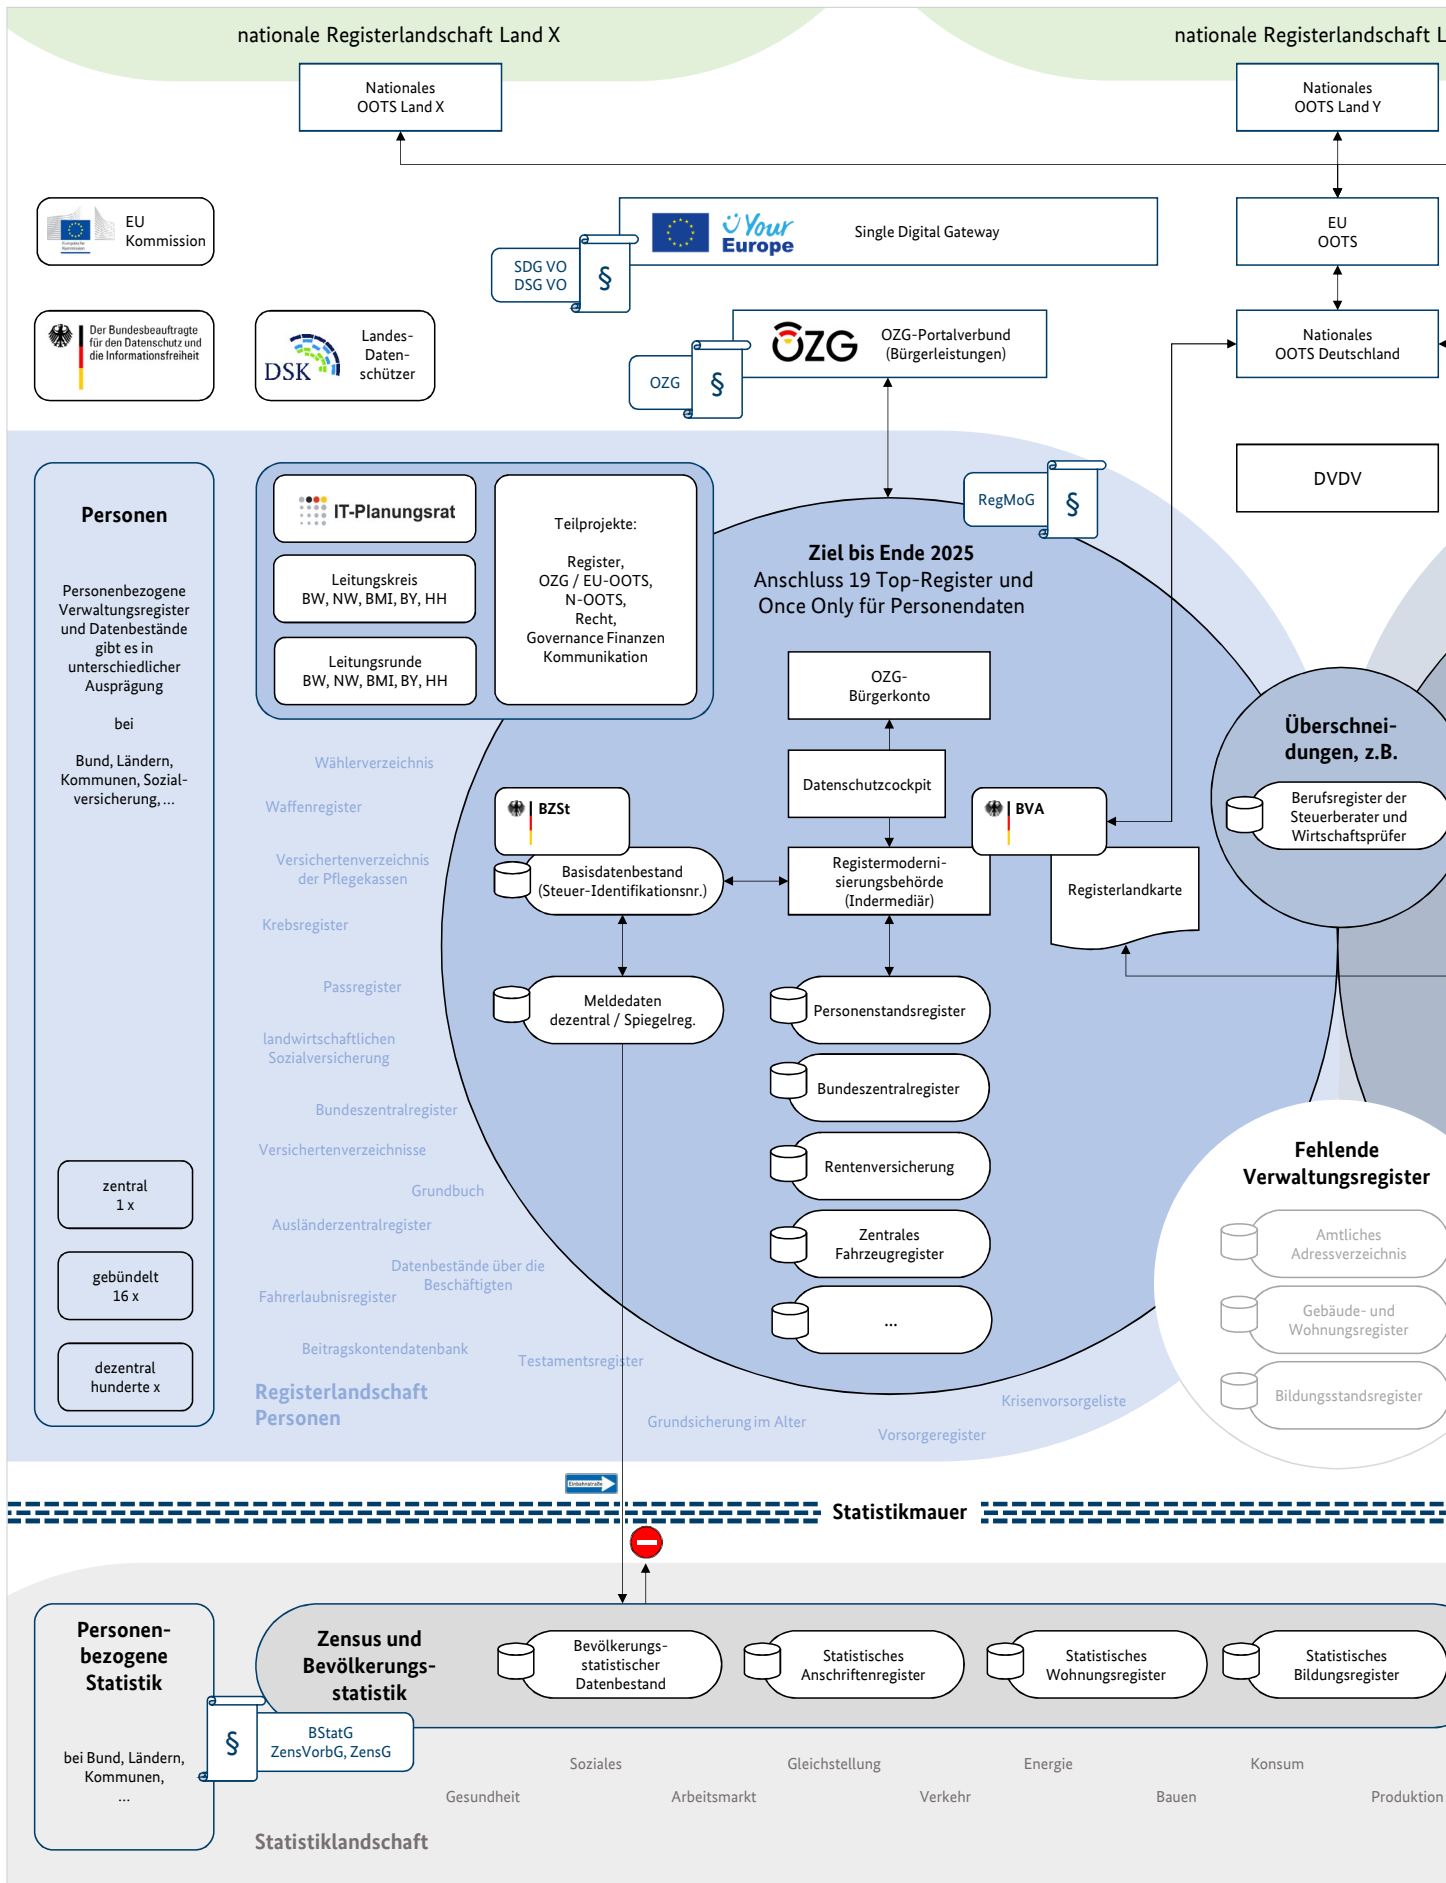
nationale Registerlandschaft Land X

nationale Registerlandschaft L

Nationales OOTS Land X

Nationales OOTS Land Y

EU Kommission

SDG VO
DSG VO

§

Your Europe

Single Digital Gateway

EU OOTS

Der Bundesbeauftragte für den Datenschutz und die Informationsfreiheit

DSK

Landes-Daten-schützer

OZG

§

ÖZG

OZG-Portalverbund (Bürgerleistungen)

Nationales OOTS Deutschland

DVDV

RegMoG

§

Personen

Personenbezogene Verwaltungsregister und Datenbestände gibt es in unterschiedlicher Ausprägung

bei

Bund, Ländern, Kommunen, Sozial-versicherung, ...

IT-Planungsrat

Leitungskreis
BW, NW, BMI, BY, HH

Leitungsrunde
BW, NW, BMI, BY, HH

Teilprojekte:

Register,
OZG / EU-OOTS,
N-OOTS,
Recht,
Governance Finanzen
Kommunikation

Ziel bis Ende 2025
Anschluss 19 Top-Register und Once Only für Personendaten

OZG-Bürgerkonto

Datenschutzcockpit

Überschnei-dungen, z.B.

Berufsregister der Steuerberater und Wirtschaftsprüfer

Wählerverzeichnis

Waffenregister

Versichertenverzeichnis der Pflegekassen

Krebsregister

BZSt

Basisdatenbestand (Steuer-Identifikationsnr.)

BVA

Registermoderni-sierungsbehörde (Indermediär)

Registerlandkarte

Passregister

landwirtschaftlichen Sozialversicherung

Meldedaten dezentral / Spiegelreg.

Personenstandsregister

Bundeszentralregister

Bundeszentralregister

Versichertenverzeichnisse

Rentenversicherung

Grundbuch

Ausländerzentralregister

Zentrales Fahrzeugregister

Datenbestände über die Beschäftigten

Fahrerlaubnisregister

...

Beitragskontendatenbank

Testamentsregister

Registerlandschaft Personen

Grundsicherung im Alter

Krisenvorsorgeliste

Vorsorgeregister

Fehlende Verwaltungsregister

Amtliches Adressverzeichnis

Gebäude- und Wohnungsregister

Bildungsstandsregister

zentral
1 x

gebündelt
16 x

dezentral
hunderte x

Einbahnstraße

Statistikmauer

Personen-bezogene Statistik

bei Bund, Ländern, Kommunen, ...

Zensus und Bevölkerungs-statistik

§

BStatG
ZensVorbG, ZensG

Bevölkerungs-statistischer Datenbestand

Statistisches Anschriftenregister

Statistisches Wohnungsregister

Statistisches Bildungsregister

Soziales

Gleichstellung

Energie

Konsum

Gesundheit

Arbeitsmarkt

Verkehr

Bauen

Produktion

Statistiklandschaft